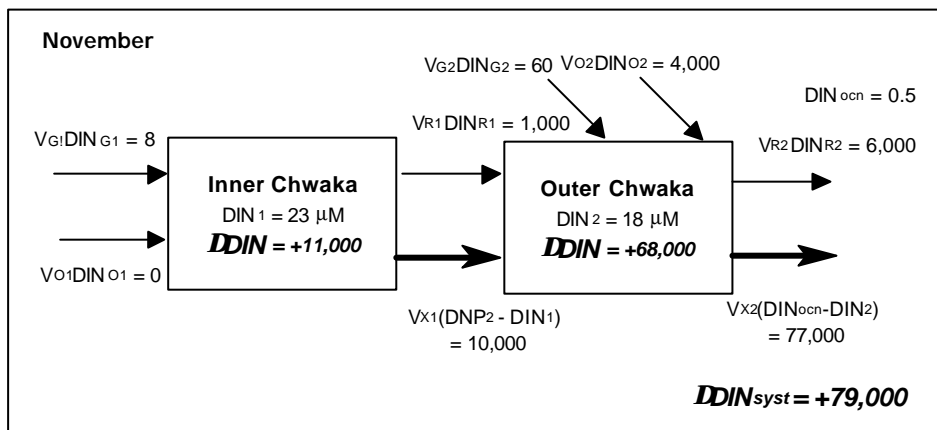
November

$V_{G2}DIN_{G2} = 60$

$V_{O2}DIN_{O2} = 4,000$

$DIN_{ocn} = 0.5$

$V_{R1}DIN_{R1} = 1,000$

$V_{G1}DIN_{G1} = 8$

$V_{R2}DIN_{R2} = 6,000$

Inner Chwaka

$DIN_1 = 23$ µM

DDIN = +11,000

Outer Chwaka

$DIN_2 = 18$ µM

DDIN = +68,000

$V_{O1}DIN_{O1} = 0$

$V_{X1}(DNP_2 - DIN_1) = 10,000$

$V_{X2}(DIN_{ocn} - DIN_2) = 77,000$

$DDIN_{syst} = +79,000$